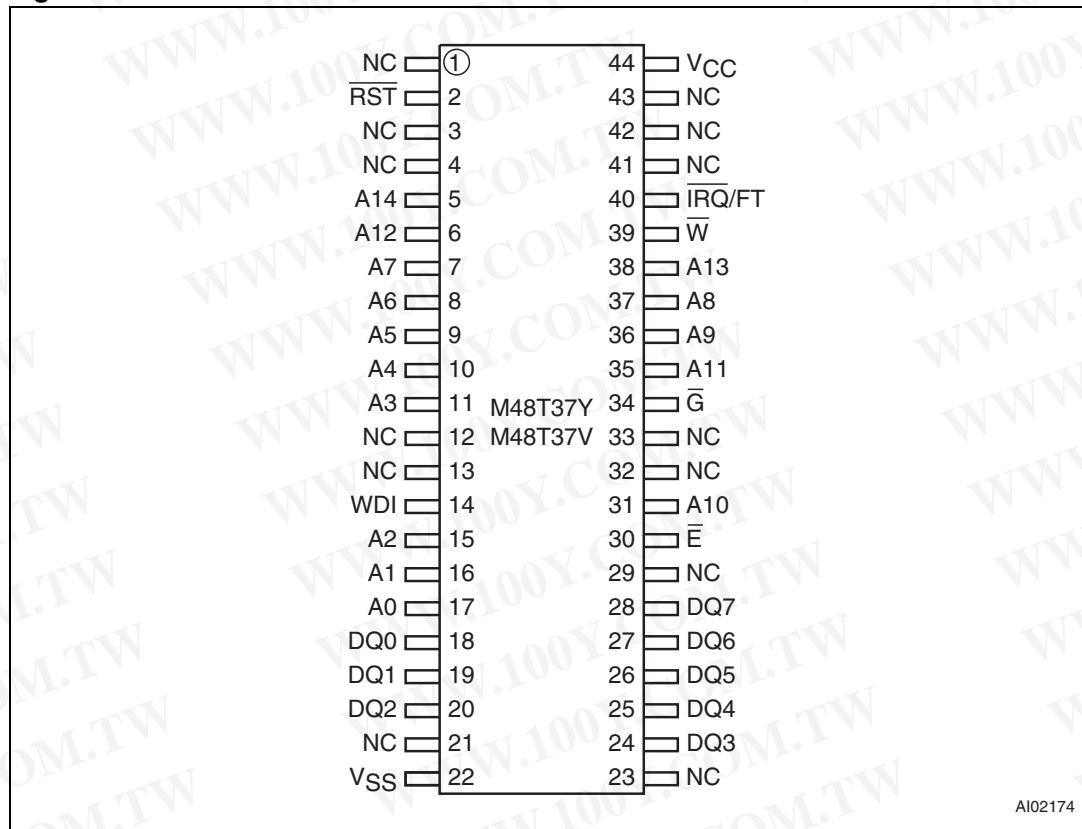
NC 1
$\overline{RST}$ 2
NC 3
NC 4
A14 5
A12 6
A7 7
A6 8
A5 9
A4 10
A3 11
NC 12
NC 13
WDI 14
A2 15
A1 16
A0 17
DQ0 18
DQ1 19
DQ2 20
NC 21
$V_{SS}$ 22

M48T37Y
M48T37V

44 $V_{CC}$
43 NC
42 NC
41 NC
40 $\overline{IRQ}$/FT
39 $\overline{W}$
38 A13
37 A8
36 A9
35 A11
34 $\overline{G}$
33 NC
32 NC
31 A10
30 $\overline{E}$
29 NC
28 DQ7
27 DQ6
26 DQ5
25 DQ4
24 DQ3
23 NC

AI02174